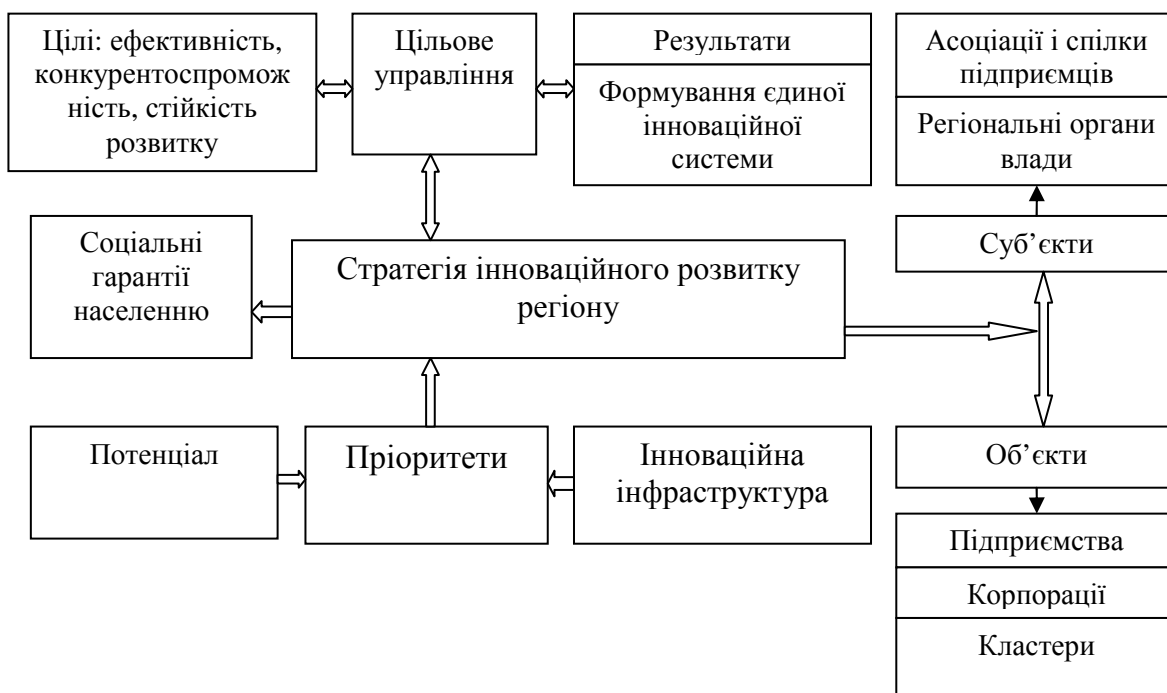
Цілі: ефективність, конкурентоспроможність, стійкість розвитку

Цільове управління

Результати

Формування єдиної інноваційної системи

Асоціації і спілки підприємців

Регіональні органи влади

Соціальні гарантії населенню

Стратегія інноваційного розвитку регіону

Суб’єкти

Потенціал

Пріоритети

Інноваційна інфраструктура

Об’єкти

Підприємства

Корпорації

Кластери